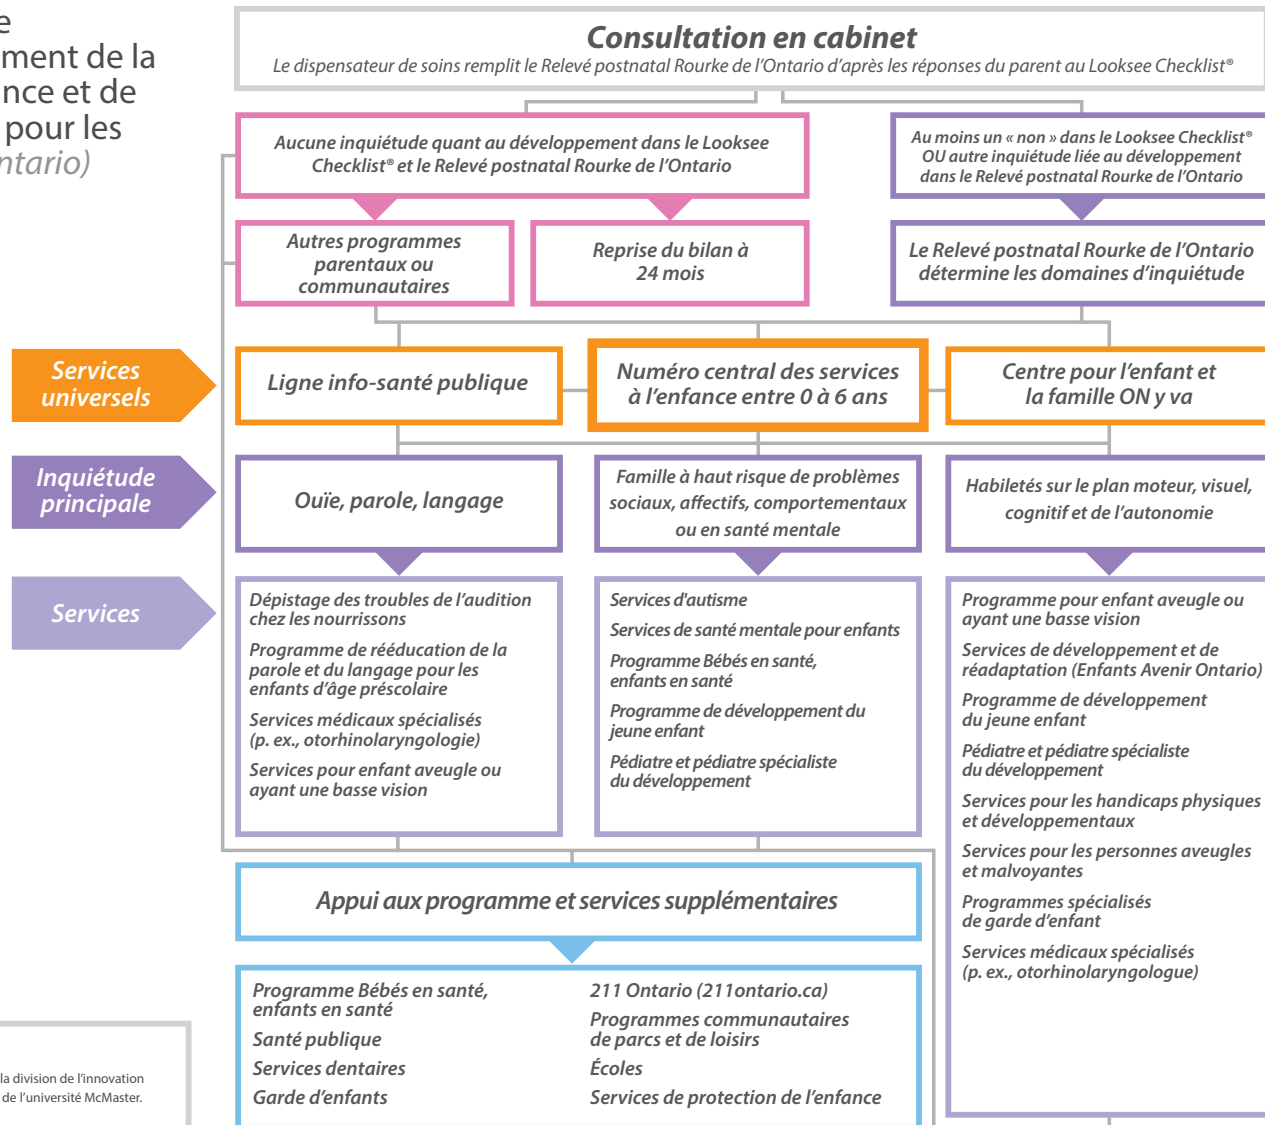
e
ment de la
nce et de
pour les
ntario)

Consultation en cabinet
Le dispensateur de soins remplit le Relevé postnatal Rourke de l'Ontario d'après les réponses du parent au Looksee Checklist®

Aucune inquiétude quant au développement dans le Looksee Checklist® et le Relevé postnatal Rourke de l'Ontario

Au moins un « non » dans le Looksee Checklist® OU autre inquiétude liée au développement dans le Relevé postnatal Rourke de l'Ontario

Autres programmes parentaux ou communautaires

Reprise du bilan à 24 mois

Le Relevé postnatal Rourke de l'Ontario détermine les domaines d'inquiétude

Services universels

Ligne info-santé publique

Numéro central des services à l'enfance entre 0 à 6 ans

Centre pour l'enfant et la famille ON y va

Inquiétude principale

Ouïe, parole, langage

Famille à haut risque de problèmes sociaux, affectifs, comportementaux ou en santé mentale

Habiletés sur le plan moteur, visuel, cognitif et de l'autonomie

Services

Dépistage des troubles de l'audition chez les nourrissons

Programme de rééducation de la parole et du langage pour les enfants d'âge préscolaire

Services médicaux spécialisés (p. ex., otorhinolaryngologie)

Services pour enfant aveugle ou ayant une basse vision

Services d'autisme

Services de santé mentale pour enfants

Programme Bébés en santé, enfants en santé

Programme de développement du jeune enfant

Pédiatre et pédiatre spécialiste du développement

Programme pour enfant aveugle ou ayant une basse vision

Services de développement et de réadaptation (Enfants Avenir Ontario)

Programme de développement du jeune enfant

Pédiatre et pédiatre spécialiste du développement

Services pour les handicaps physiques et développementaux

Services pour les personnes aveugles et malvoyantes

Programmes spécialisés de garde d'enfant

Services médicaux spécialisés (p. ex., otorhinolaryngologue)

Appui aux programme et services supplémentaires

Programme Bébés en santé, enfants en santé

Santé publique

Services dentaires

Garde d'enfants

211 Ontario (211ontario.ca)

Programmes communautaires de parcs et de loisirs

Écoles

Services de protection de l'enfance

la division de l'innovation de l'université McMaster.